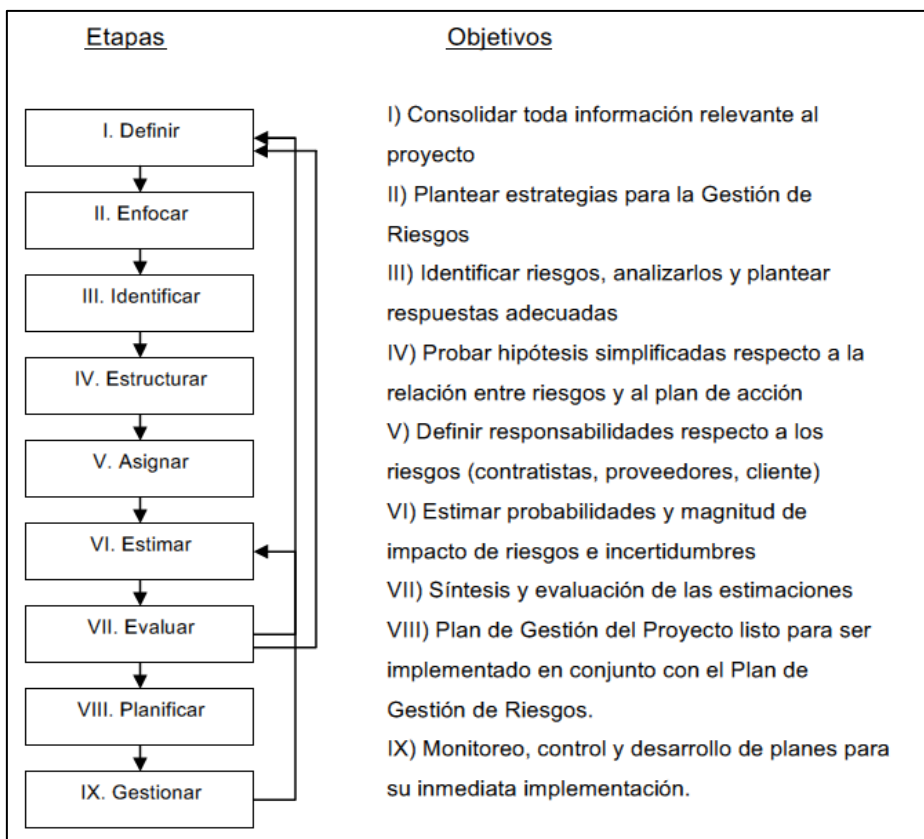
Etapas

Objetivos

I. Definir

II. Enfocar

III. Identificar

IV. Estructurar

V. Asignar

VI. Estimar

VII. Evaluar

VIII. Planificar

IX. Gestionar

I) Consolidar toda información relevante al proyecto

II) Plantear estrategias para la Gestión de Riesgos

III) Identificar riesgos, analizarlos y plantear respuestas adecuadas

IV) Probar hipótesis simplificadas respecto a la relación entre riesgos y al plan de acción

V) Definir responsabilidades respecto a los riesgos (contratistas, proveedores, cliente)

VI) Estimar probabilidades y magnitud de impacto de riesgos e incertidumbres

VII) Síntesis y evaluación de las estimaciones

VIII) Plan de Gestión del Proyecto listo para ser implementado en conjunto con el Plan de Gestión de Riesgos.

IX) Monitoreo, control y desarrollo de planes para su inmediata implementación.